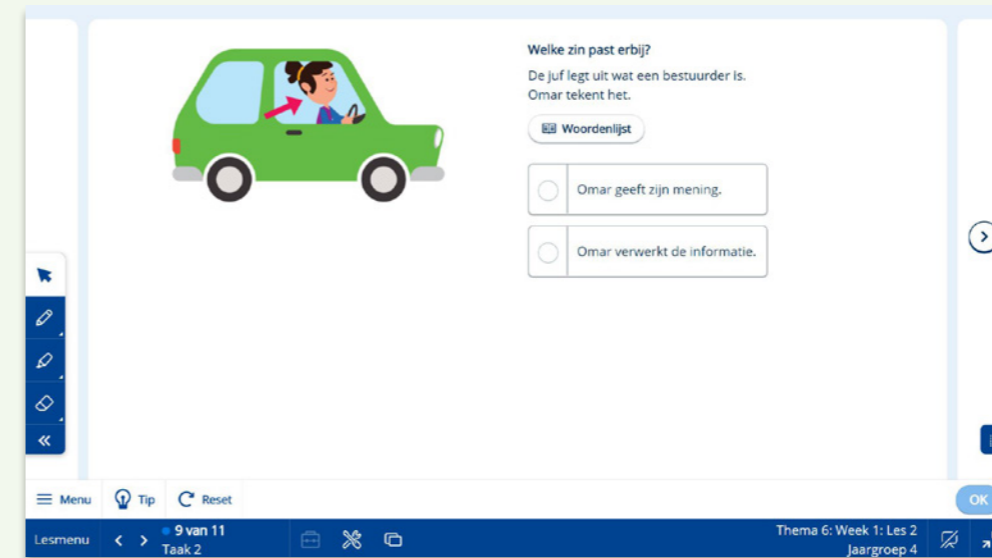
Welke zin past erbij?

De juf legt uit wat een bestuurder is.
Omar tekent het.

Woordenlijst

Omar geeft zijn mening.

Omar verwerkt de informatie.

Menu Tip Reset

OK

Lesmenu 9 van 11
Taak 2

Thema 6: Week 1: Les 2
Jaargroep 4